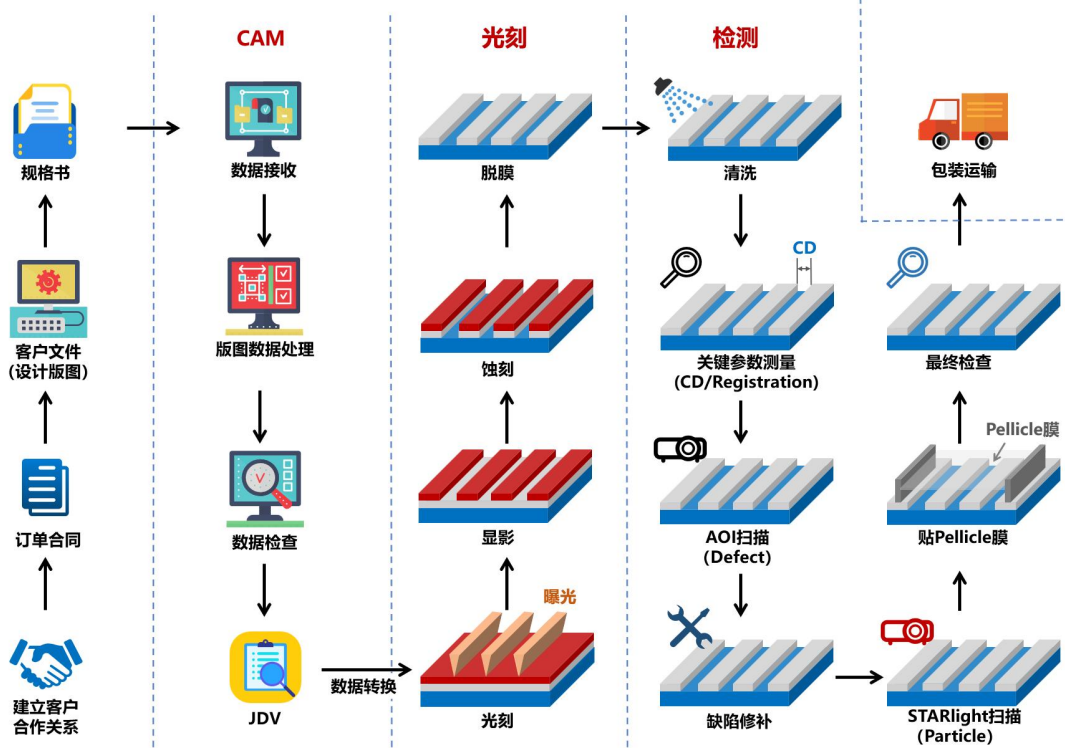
CAM

光刻

检测

规格书

客户文件
(设计版图)

订单合同

建立客户
合作关系

数据接收

版图数据处理

数据检查

JDV

数据转换

脱膜

蚀刻

显影

曝光

光刻

清洗

CD

关键参数测量
(CD/Registration)

AOI扫描
(Defect)

缺陷修补

包装运输

最终检查

Pellicle膜

贴Pellicle膜

STARlight扫描
(Particle)